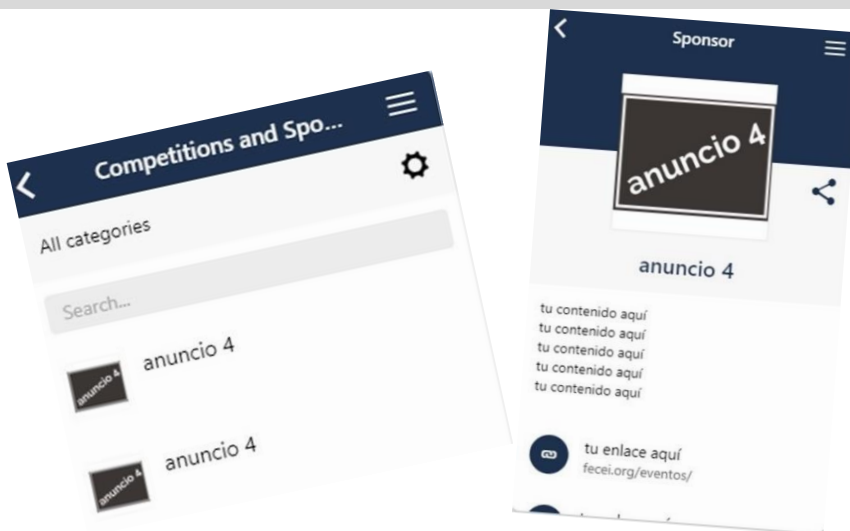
Competitions and Spo...

All categories

Search...

anuncio 4

anuncio 4

anuncio 4

anuncio 4

Sponsor

anuncio 4

anuncio 4

tu contenido aquí
tu contenido aquí
tu contenido aquí
tu contenido aquí
tu contenido aquí

tu enlace aquí
fecei.org/eventos/

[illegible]